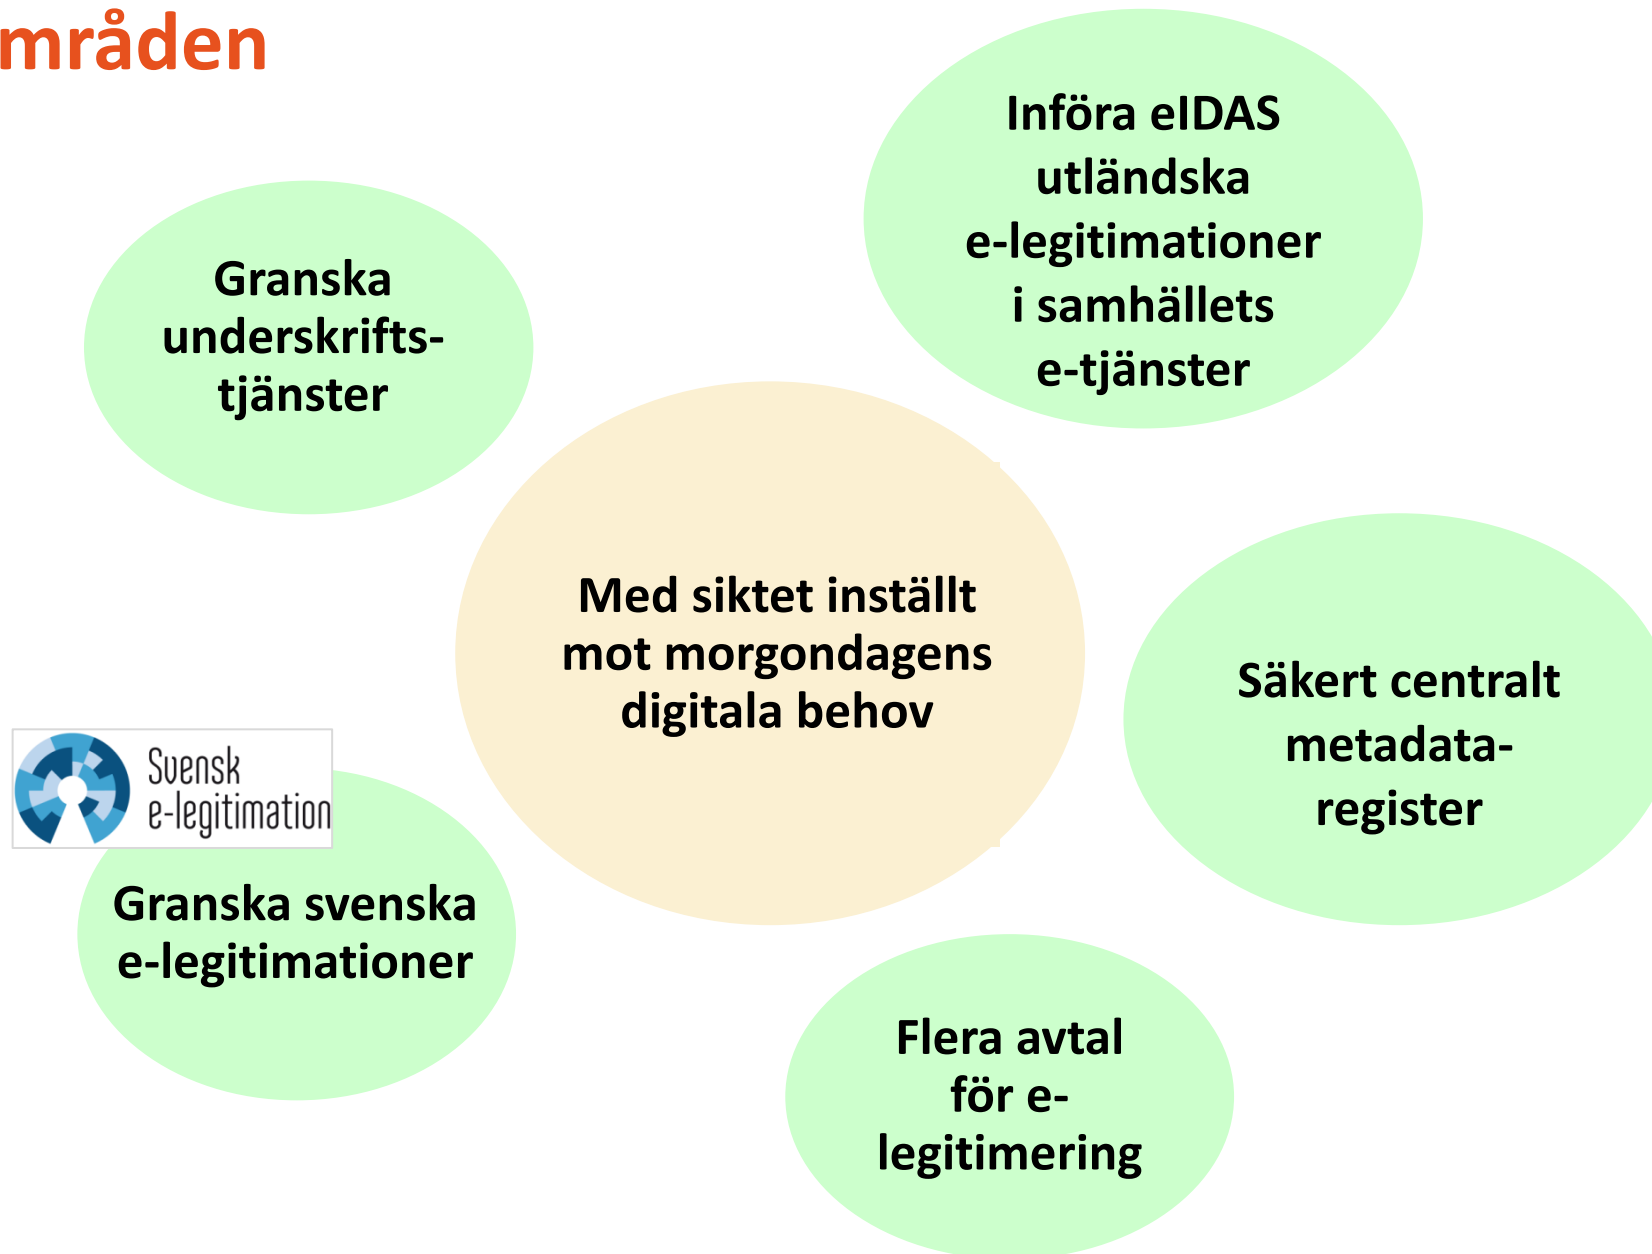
mråden

Granska underskriftstjänster

Införa eIDAS utländska e-legitimationer i samhällets e-tjänster

Med siktet inställt mot morgondagens digitala behov

Säkert centralt metadataregister

Svensk e-legitimation

Granska svenska e-legitimationer

Flera avtal för e-legitimering